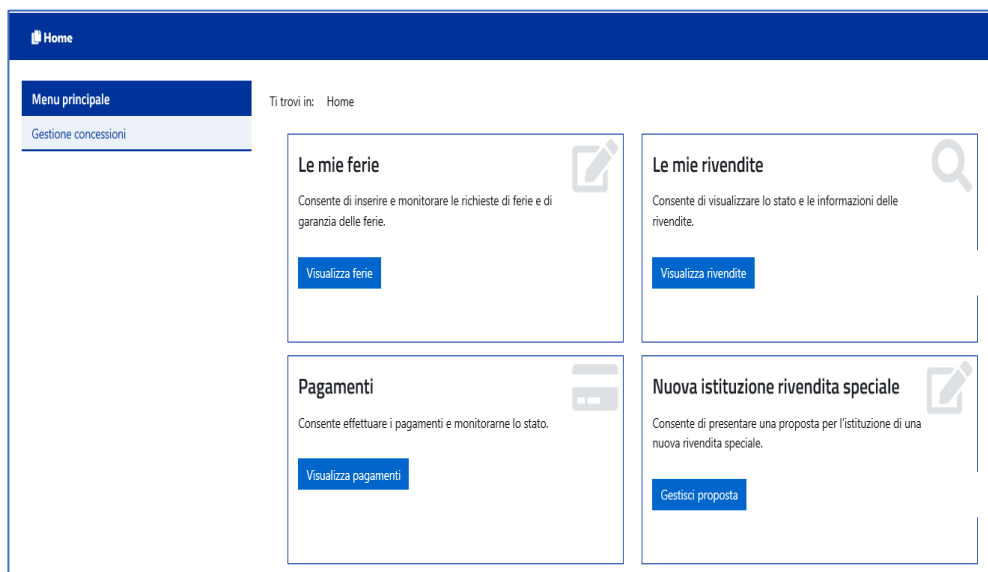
Home

Menu principale

Gestione concessioni

Ti trovi in: Home

Le mie ferie

Consente di inserire e monitorare le richieste di ferie e di garanzia delle ferie.

Visualizza ferie

Le mie rivendite

Consente di visualizzare lo stato e le informazioni delle rivendite.

Visualizza rivendite

Pagamenti

Consente effettuare i pagamenti e monitorarne lo stato.

Visualizza pagamenti

Nuova istituzione rivendita speciale

Consente di presentare una proposta per l'istituzione di una nuova rivendita speciale.

Gestisci proposta